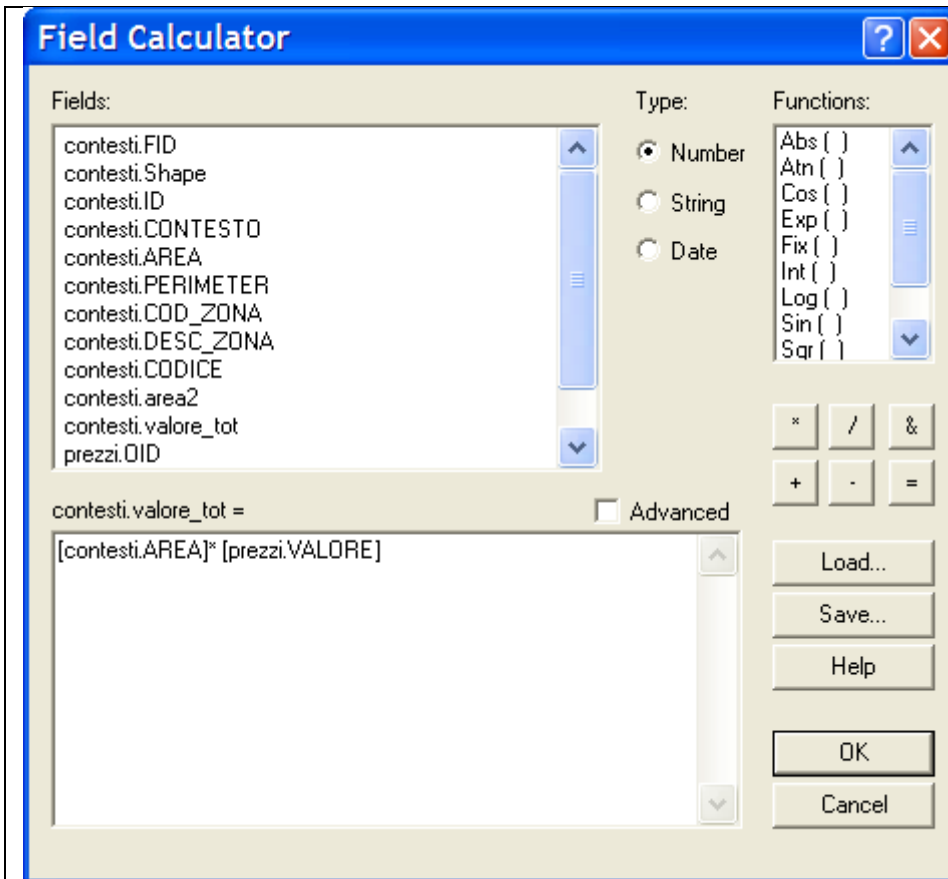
Field Calculator

Fields:

contesti.FID
contesti.Shape
contesti.ID
contesti.CONTESTO
contesti.AREA
contesti.PERIMETER
contesti.COD_ZONA
contesti.DESC_ZONA
contesti.CODICE
contesti.area2
contesti.valore_tot
prezzi.OID

Type:

Number

String

Date

Functions:

Abs ( )
Atn ( )
Cos ( )
Exp ( )
Fix ( )
Int ( )
Log ( )
Sin ( )
Sqr ( )

*
/
&
+
-
=

contesti.valore_tot =

Advanced

[contesti.AREA]* [prezzi.VALORE]

Load...

Save...

Help

OK

Cancel